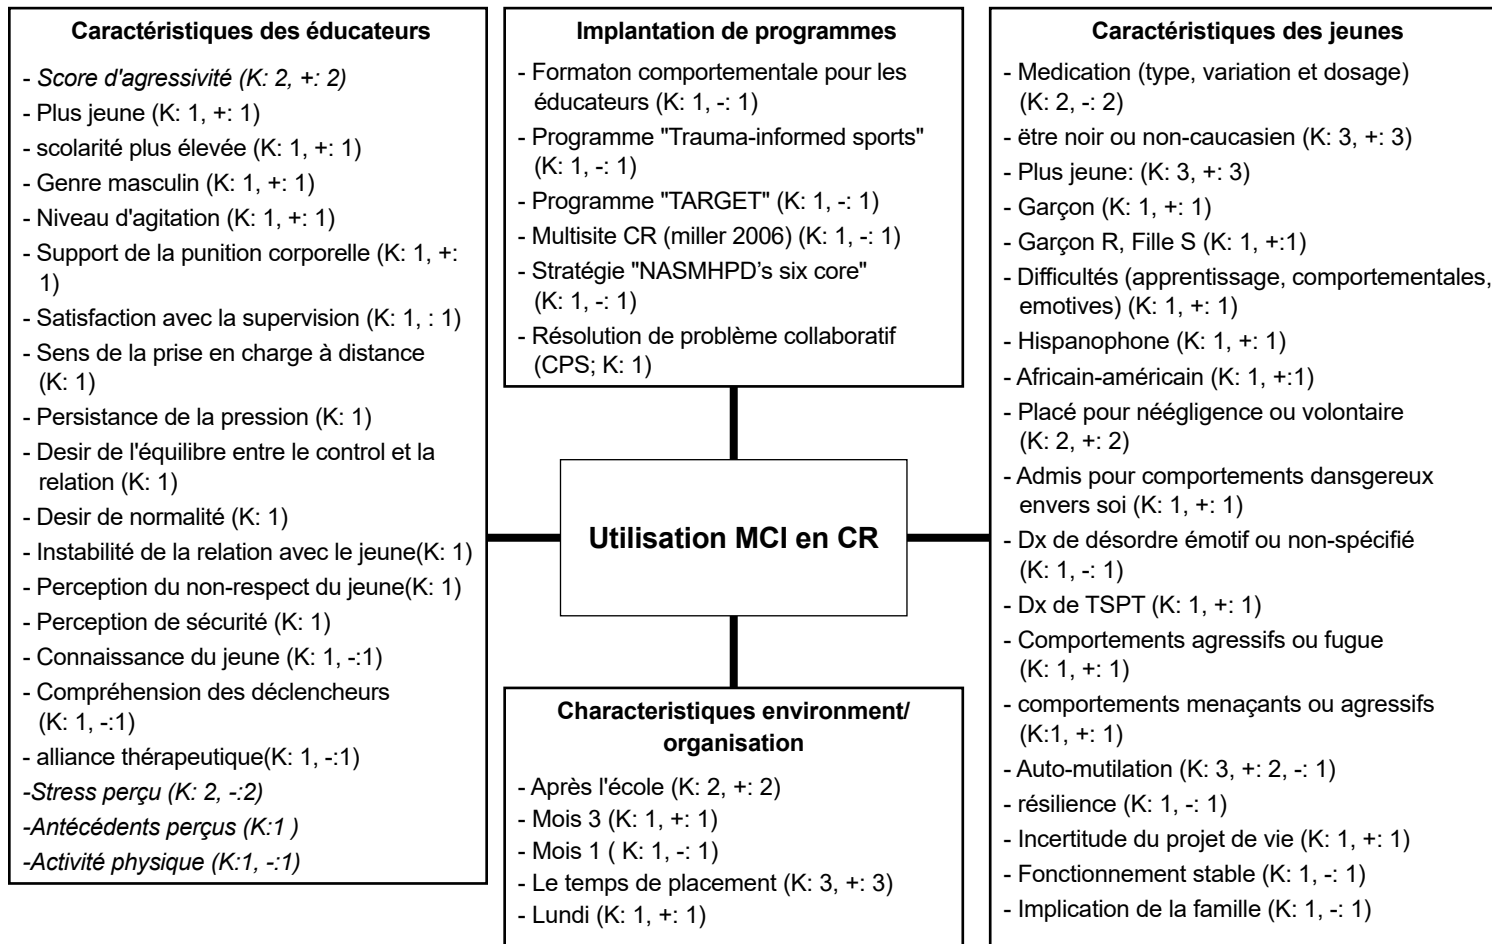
Caractéristiques des éducateurs

- Score d'agressivité (K: 2, +: 2)
- Plus jeune (K: 1, +: 1)
- scolarité plus élevée (K: 1, +: 1)
- Genre masculin (K: 1, +: 1)
- Niveau d'agitation (K: 1, +: 1)
- Support de la punition corporelle (K: 1, +: 1)
- Satisfaction avec la supervision (K: 1, : 1)
- Sens de la prise en charge à distance (K: 1)
- Persistance de la pression (K: 1)
- Desir de l'équilibre entre le control et la relation (K: 1)
- Desir de normalité (K: 1)
- Instabilité de la relation avec le jeune(K: 1)
- Perception du non-respect du jeune(K: 1)
- Perception de sécurité (K: 1)
- Connaissance du jeune (K: 1, -:1)
- Compréhension des déclencheurs (K: 1, -:1)
- alliance thérapeutique(K: 1, -:1)
-Stress perçu (K: 2, -:2)
-Antécédents perçus (K:1 )
-Activité physique (K:1, -:1)

Implantation de programmes

- Formaton comportementale pour les éducateurs (K: 1, -: 1)
- Programme "Trauma-informed sports" (K: 1, -: 1)
- Programme "TARGET" (K: 1, -: 1)
- Multisite CR (miller 2006) (K: 1, -: 1)
- Stratégie "NASMHPD's six core" (K: 1, -: 1)
- Résolution de problème collaboratif (CPS; K: 1)

Utilisation MCI en CR

Characteristiques environment/ organisation

- Après l'école (K: 2, +: 2)
- Mois 3 (K: 1, +: 1)
- Mois 1 ( K: 1, -: 1)
- Le temps de placement (K: 3, +: 3)
- Lundi (K: 1, +: 1)

Caractéristiques des jeunes

- Medication (type, variation et dosage) (K: 2, -: 2)
- être noir ou non-caucasien (K: 3, +: 3)
- Plus jeune: (K: 3, +: 3)
- Garçon (K: 1, +: 1)
- Garçon R, Fille S (K: 1, +:1)
- Difficultés (apprentissage, comportementales, emotives) (K: 1, +: 1)
- Hispanophone (K: 1, +: 1)
- Africain-américain (K: 1, +:1)
- Placé pour néégligence ou volontaire (K: 2, +: 2)
- Admis pour comportements dansgereux envers soi (K: 1, +: 1)
- Dx de désordre émotif ou non-spécifié (K: 1, -: 1)
- Dx de TSPT (K: 1, +: 1)
- Comportements agressifs ou fugue (K: 1, +: 1)
- comportements menaçants ou agressifs (K:1, +: 1)
- Auto-mutilation (K: 3, +: 2, -: 1)
- résilience (K: 1, -: 1)
- Incertitude du projet de vie (K: 1, +: 1)
- Fonctionnement stable (K: 1, -: 1)
- Implication de la famille (K: 1, -: 1)